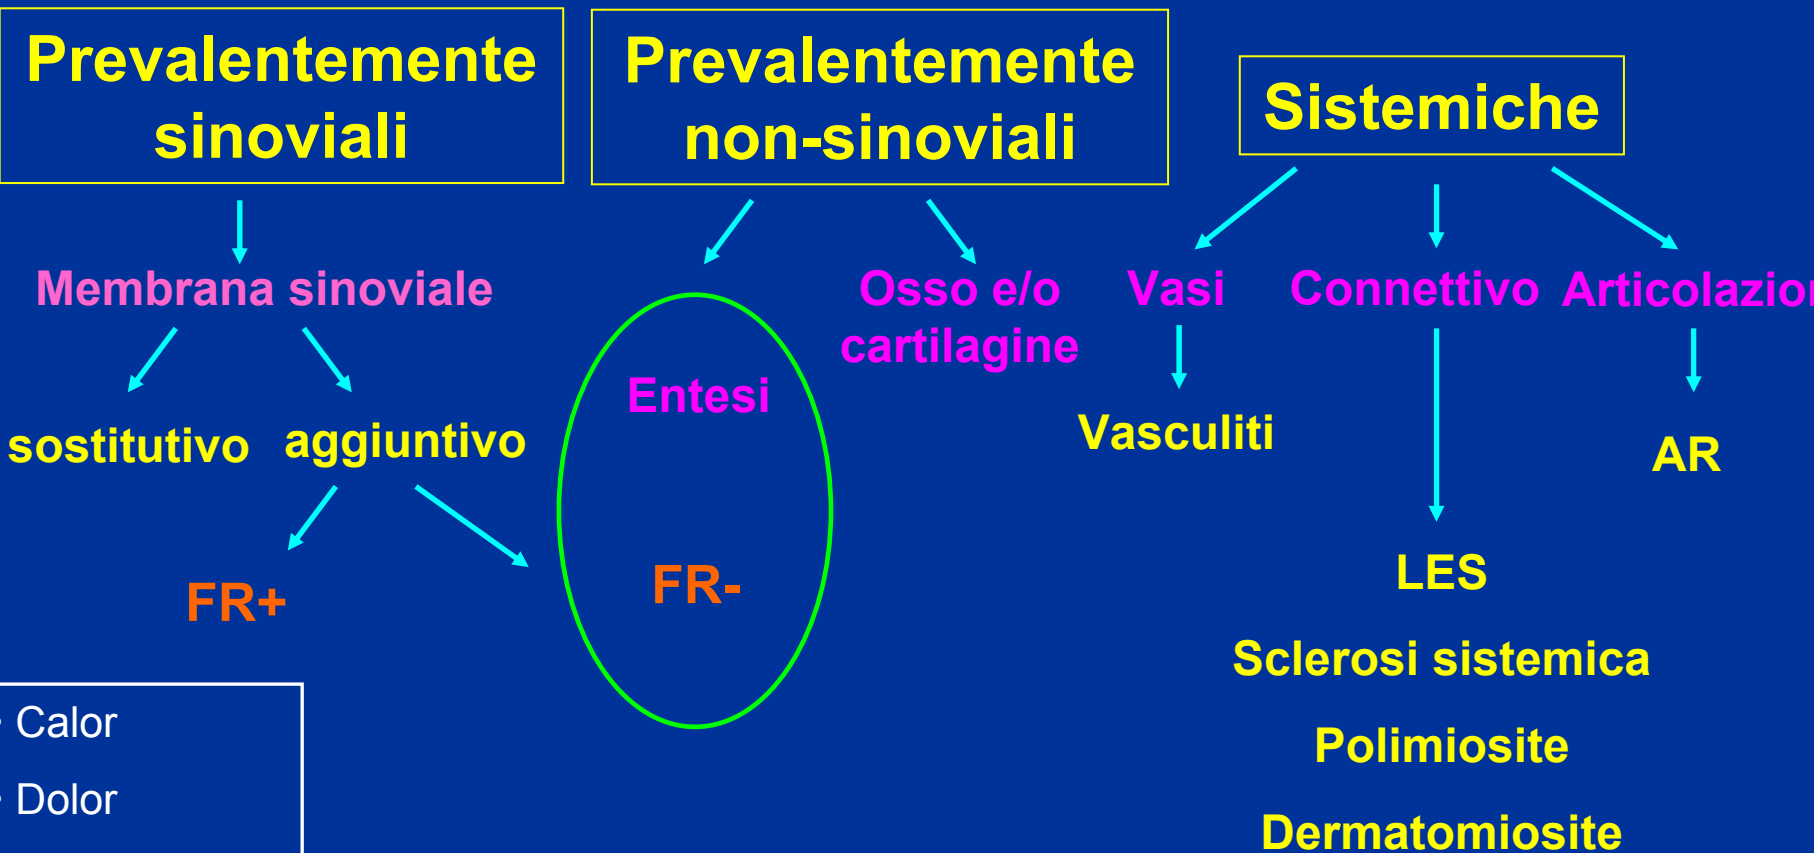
Prevalentemente sinoviali

Prevalentemente non-sinoviali

Sistemiche

Membrana sinoviale

sostitutivo

aggiuntivo

FR+

Entesi

FR-

Osso e/o cartilagine

Vasi

Vasculiti

Connettivo

LES

Sclerosi sistemica

Polimiosite

Dermatomiosite

Articolazio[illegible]

AR

Calor

Dolor